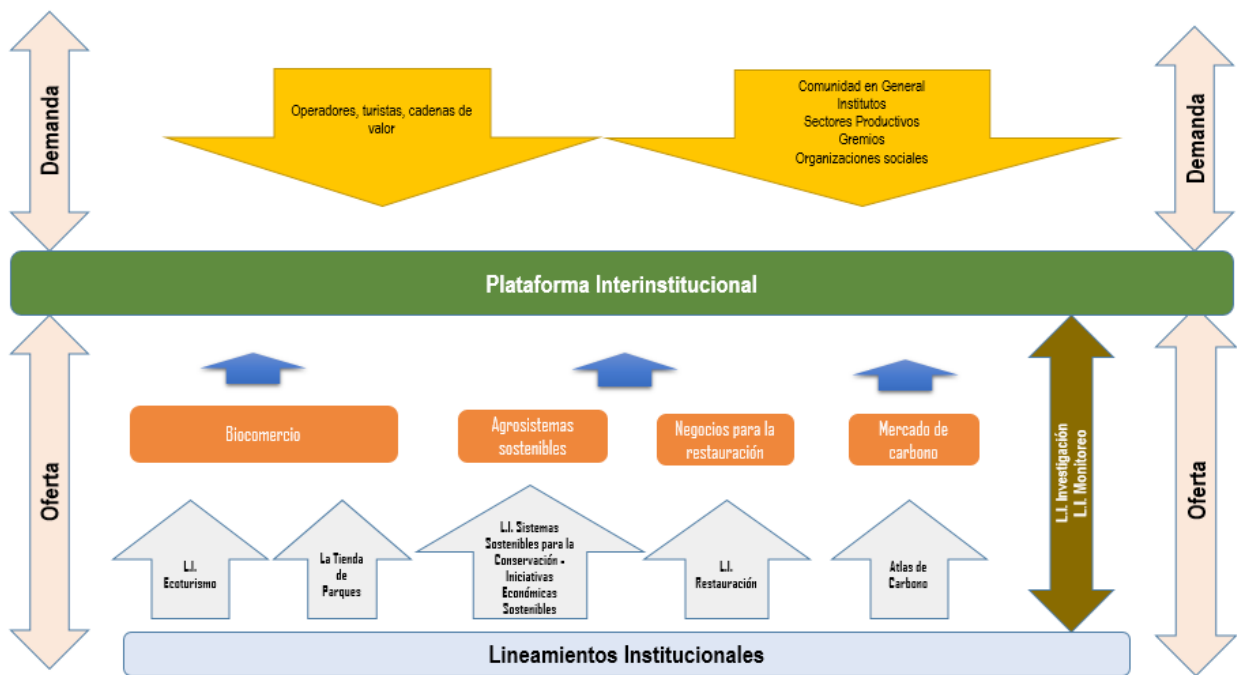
Demanda

Operadores, turistas, cadenas de valor

Comunidad en General
Institutos
Sectores Productivos
Gremios
Organizaciones sociales

Demanda

Plataforma Interinstitucional

Oferta

Biocomercio

Agrosistemas sostenibles

Negocios para la restauración

Mercado de carbono

L.I. Investigación
L.I. Monitoreo

Oferta

L.I. Ecoturismo

La Tienda de Parques

L.I. Sistemas Sostenibles para la Conservación - Iniciativas Económicas Sostenibles

L.I. Restauración

Atlas de Carbono

Lineamientos Institucionales